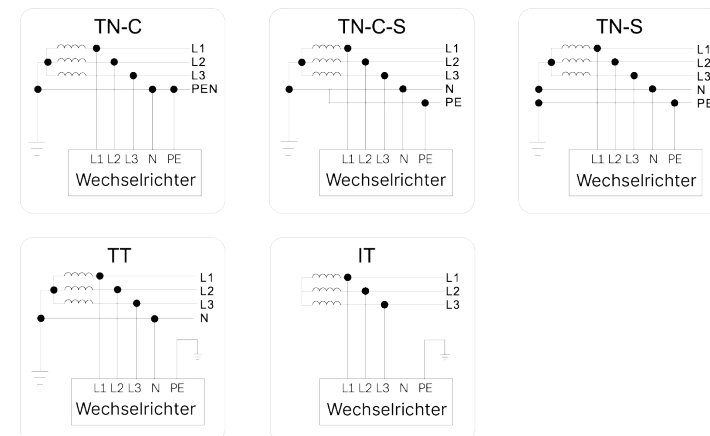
TN-C
L1
L2
L3
PEN
L1 L2 L3 N PE
Wechselrichter

TN-C-S
L1
L2
L3
N
PE
L1 L2 L3 N PE
Wechselrichter

TN-S
L1
L2
L3
N
PE
L1 L2 L3 N PE
Wechselrichter

TT
L1
L2
L3
N
L1 L2 L3 N PE
Wechselrichter

IT
L1
L2
L3
L1 L2 L3 N PE
Wechselrichter